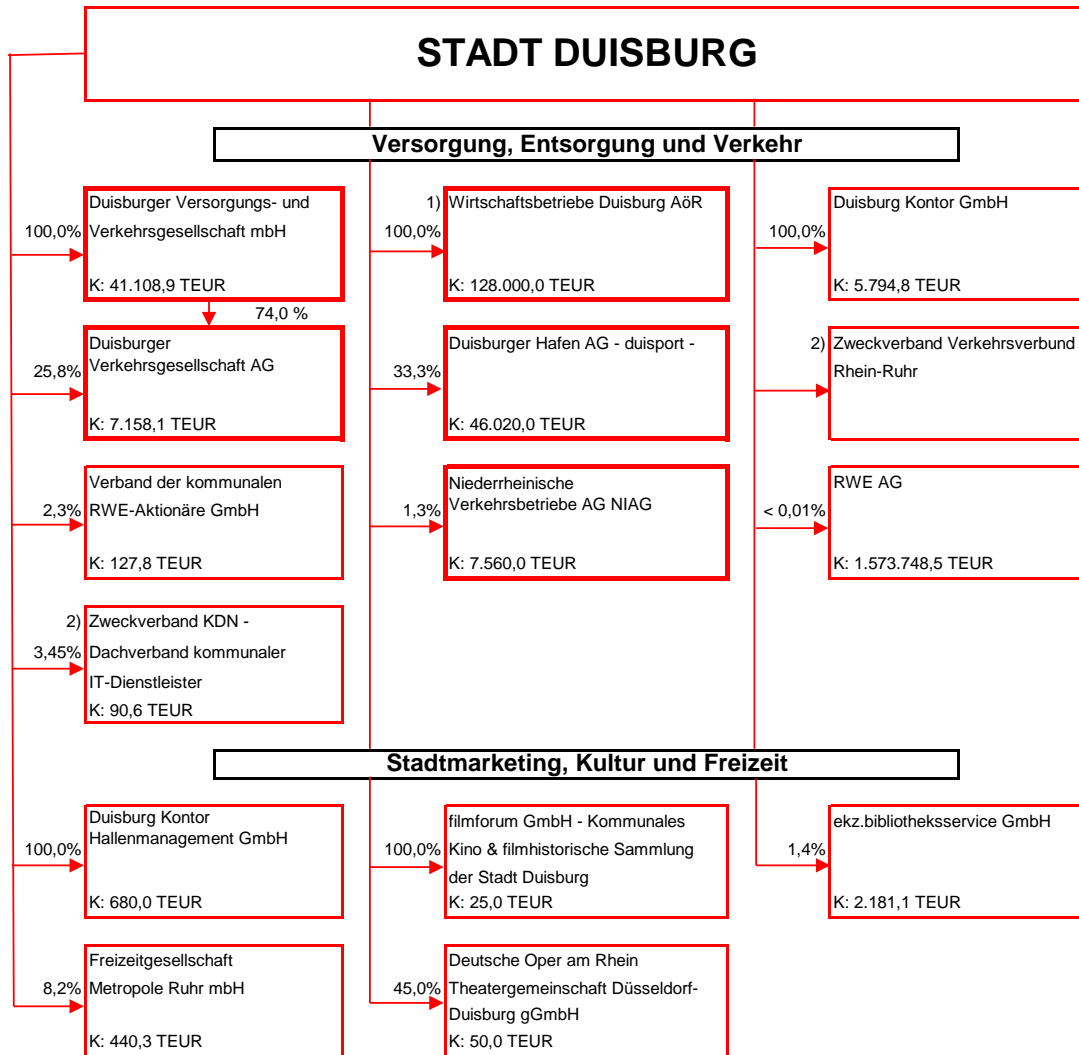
STADT DUISBURG

Versorgung, Entsorgung und Verkehr

100,0% Duisburger Versorgungs- und Verkehrsgesellschaft mbH
K: 41.108,9 TEUR

74,0 %

25,8% Duisburger Verkehrsgesellschaft AG
K: 7.158,1 TEUR

2,3% Verband der kommunalen RWE-Aktionäre GmbH
K: 127,8 TEUR

2) 3,45% Zweckverband KDN - Dachverband kommunaler IT-Dienstleister
K: 90,6 TEUR

1) 100,0% Wirtschaftsbetriebe Duisburg AöR
K: 128.000,0 TEUR

33,3% Duisburger Hafen AG - duisport -
K: 46.020,0 TEUR

1,3% Niederrheinische Verkehrsbetriebe AG NIAG
K: 7.560,0 TEUR

100,0% Duisburg Kontor GmbH
K: 5.794,8 TEUR

2) Zweckverband Verkehrsverbund Rhein-Ruhr

< 0,01% RWE AG
K: 1.573.748,5 TEUR

Stadtmarketing, Kultur und Freizeit

100,0% Duisburg Kontor Hallenmanagement GmbH
K: 680,0 TEUR

8,2% Freizeitgesellschaft Metropole Ruhr mbH
K: 440,3 TEUR

100,0% filmforum GmbH - Kommunales Kino & filmhistorische Sammlung der Stadt Duisburg
K: 25,0 TEUR

45,0% Deutsche Oper am Rhein Theatergemeinschaft Düsseldorf-Duisburg gGmbH
K: 50,0 TEUR

1,4% ekz.bibliotheksservice GmbH
K: 2.181,1 TEUR